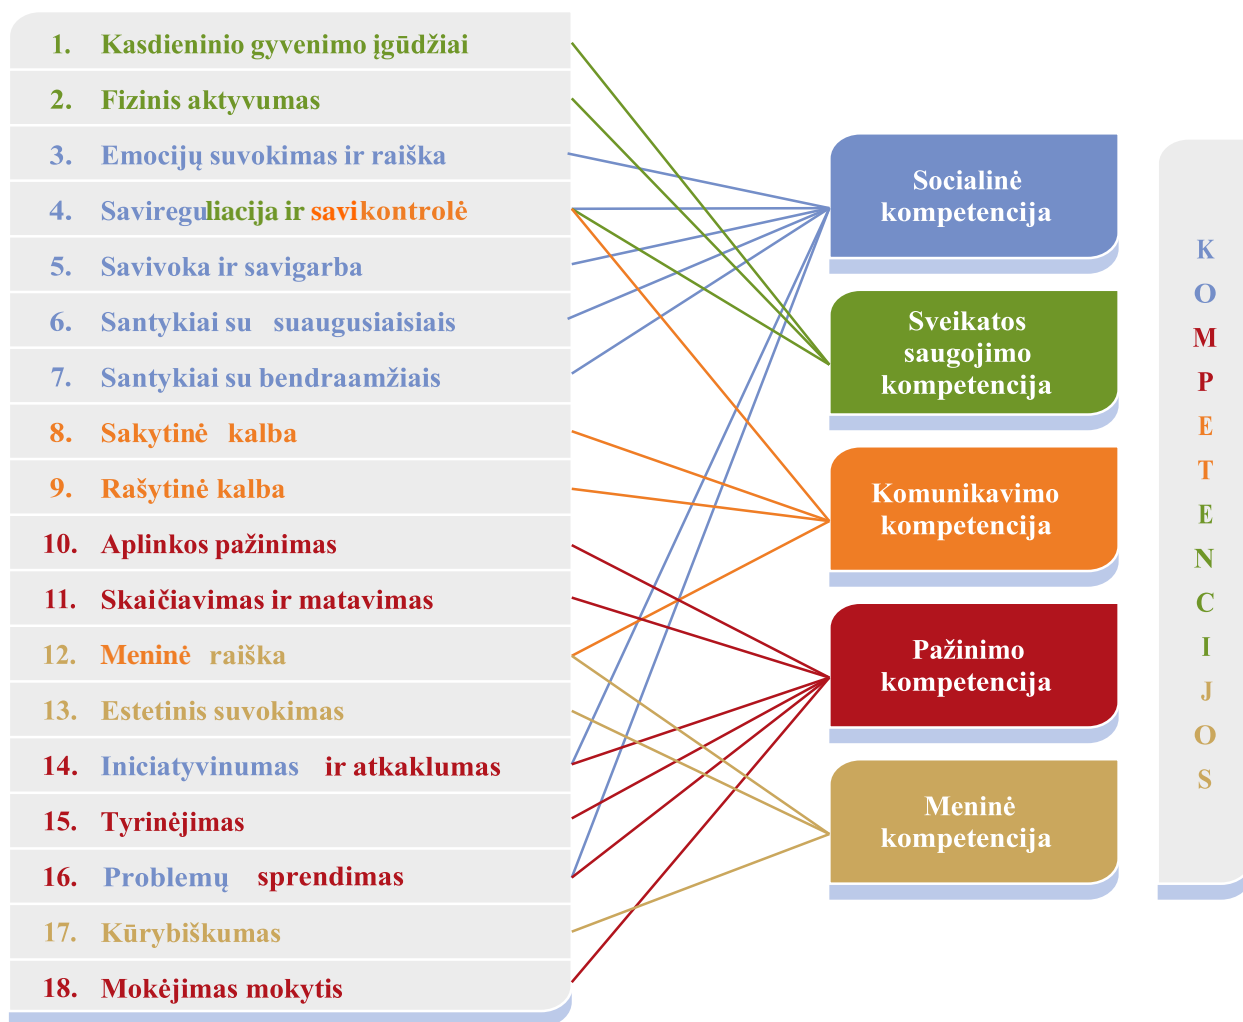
1. Kasdieninio gyvenimo įgūdžiai
2. Fizinis aktyvumas
3. Emocijų suvokimas ir raiška
4. Savireguliacija ir savikontrolė
5. Savivoka ir savigarba
6. Santykiai su suaugusiaisiais
7. Santykiai su bendraamžiais
8. Sakytinė kalba
9. Rašytinė kalba
10. Aplinkos pažinimas
11. Skaičiavimas ir matavimas
12. Meninė raiška
13. Estetinis suvokimas
14. Iniciatyvinumas ir atkaklumas
15. Tyrinėjimas
16. Problemų sprendimas
17. Kūrybiškumas
18. Mokėjimas mokytis

Socialinė kompetencija

Sveikatos saugojimo kompetencija

Komunikavimo kompetencija

Pažinimo kompetencija

Meninė kompetencija

KOMPETENCIJOS